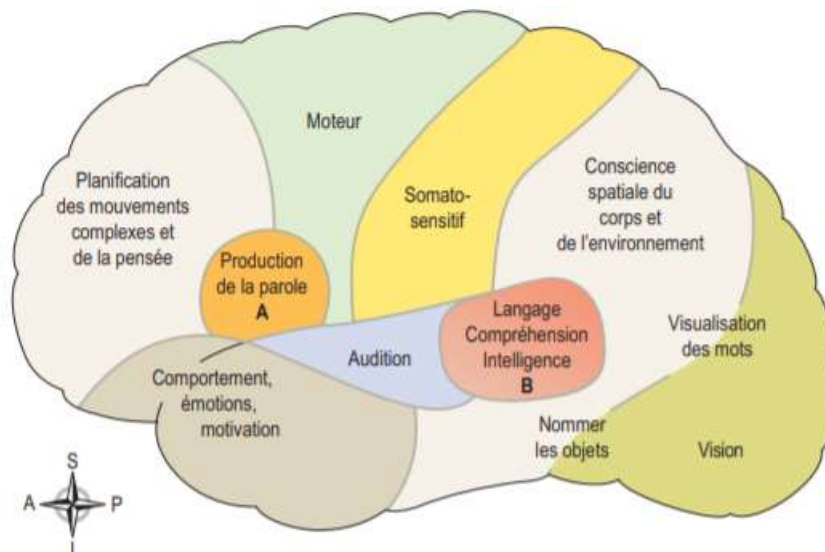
Moteur

Planification des mouvements complexes et de la pensée

Somatosensitif

Conscience spatiale du corps et de l'environnement

Production de la parole
A

Langage
Compréhension
Intelligence
B

Visualisation des mots

Audition

Comportement, émotions, motivation

Nommer les objets

Vision

S
A
P
I